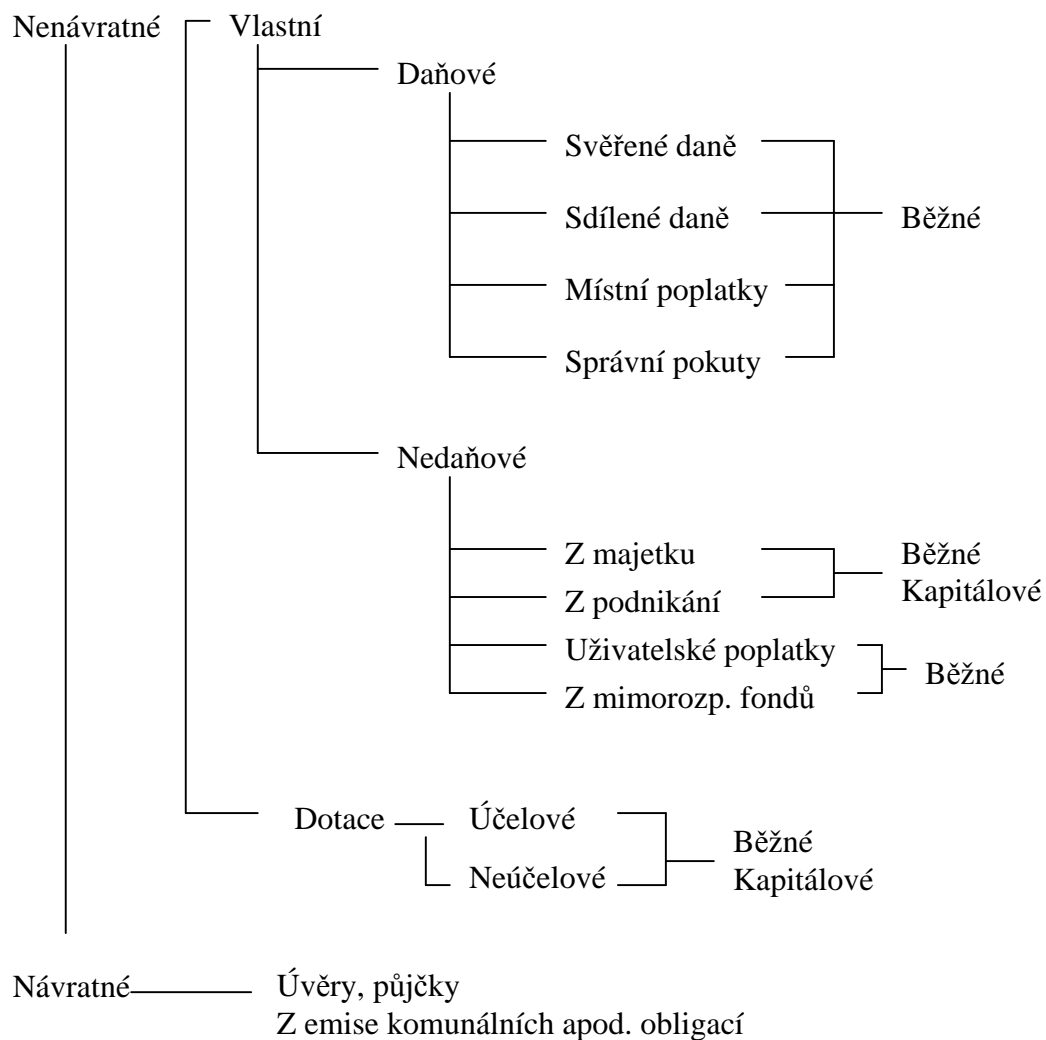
Nenávratné

Vlastní

Daňové

Svěřené daně

Sdílené daně

Místní poplatky

Správní pokuty

Běžné

Nedaňové

Z majetku

Z podnikání

Běžné
Kapitálové

Uživatelské poplatky

Z mimorozp. fondů

Běžné

Dotace

Účelové

Neúčelové

Běžné
Kapitálové

Návratné

Úvěry, půjčky
Z emise komunálních apod. obligací